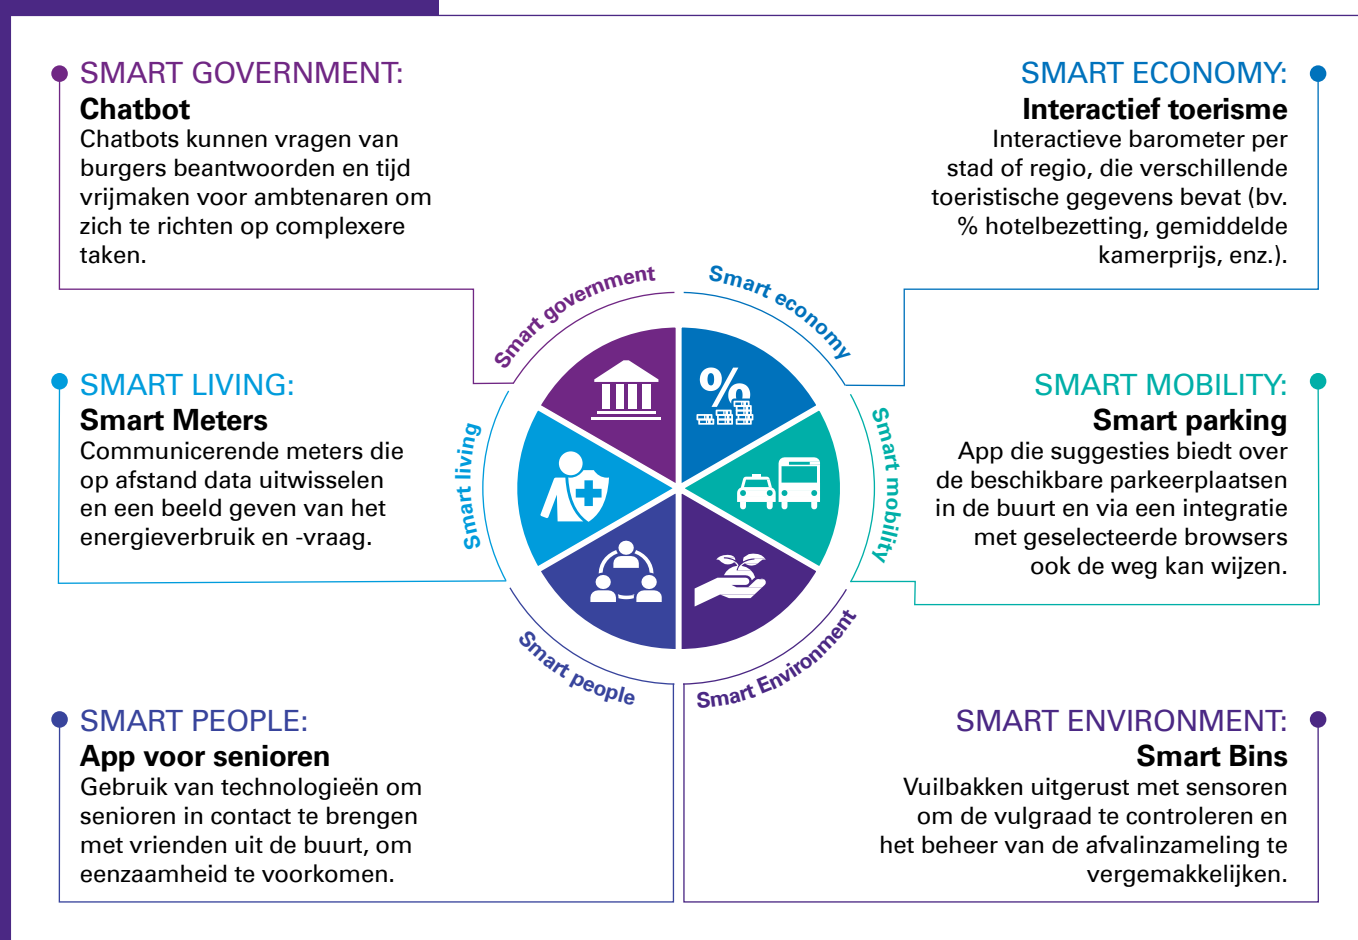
SMART GOVERNMENT:
Chatbot
Chatbots kunnen vragen van burgers beantwoorden en tijd vrijmaken voor ambtenaren om zich te richten op complexere taken.

SMART ECONOMY:
Interactief toerisme
Interactieve barometer per stad of regio, die verschillende toeristische gegevens bevat (bv. % hotelbezetting, gemiddelde kamerprijs, enz.).

SMART LIVING:
Smart Meters
Communicerende meters die op afstand data uitwisselen en een beeld geven van het energieverbruik en -vraag.

SMART MOBILITY:
Smart parking
App die suggesties biedt over de beschikbare parkeerplaatsen in de buurt en via een integratie met geselecteerde browsers ook de weg kan wijzen.

Smart government
Smart economy
Smart living
Smart mobility
Smart people
Smart Environment

SMART PEOPLE:
App voor senioren
Gebruik van technologieën om senioren in contact te brengen met vrienden uit de buurt, om eenzaamheid te voorkomen.

SMART ENVIRONMENT:
Smart Bins
Vuilbakken uitgerust met sensoren om de vulgraad te controleren en het beheer van de afvalinzameling te vergemakkelijken.